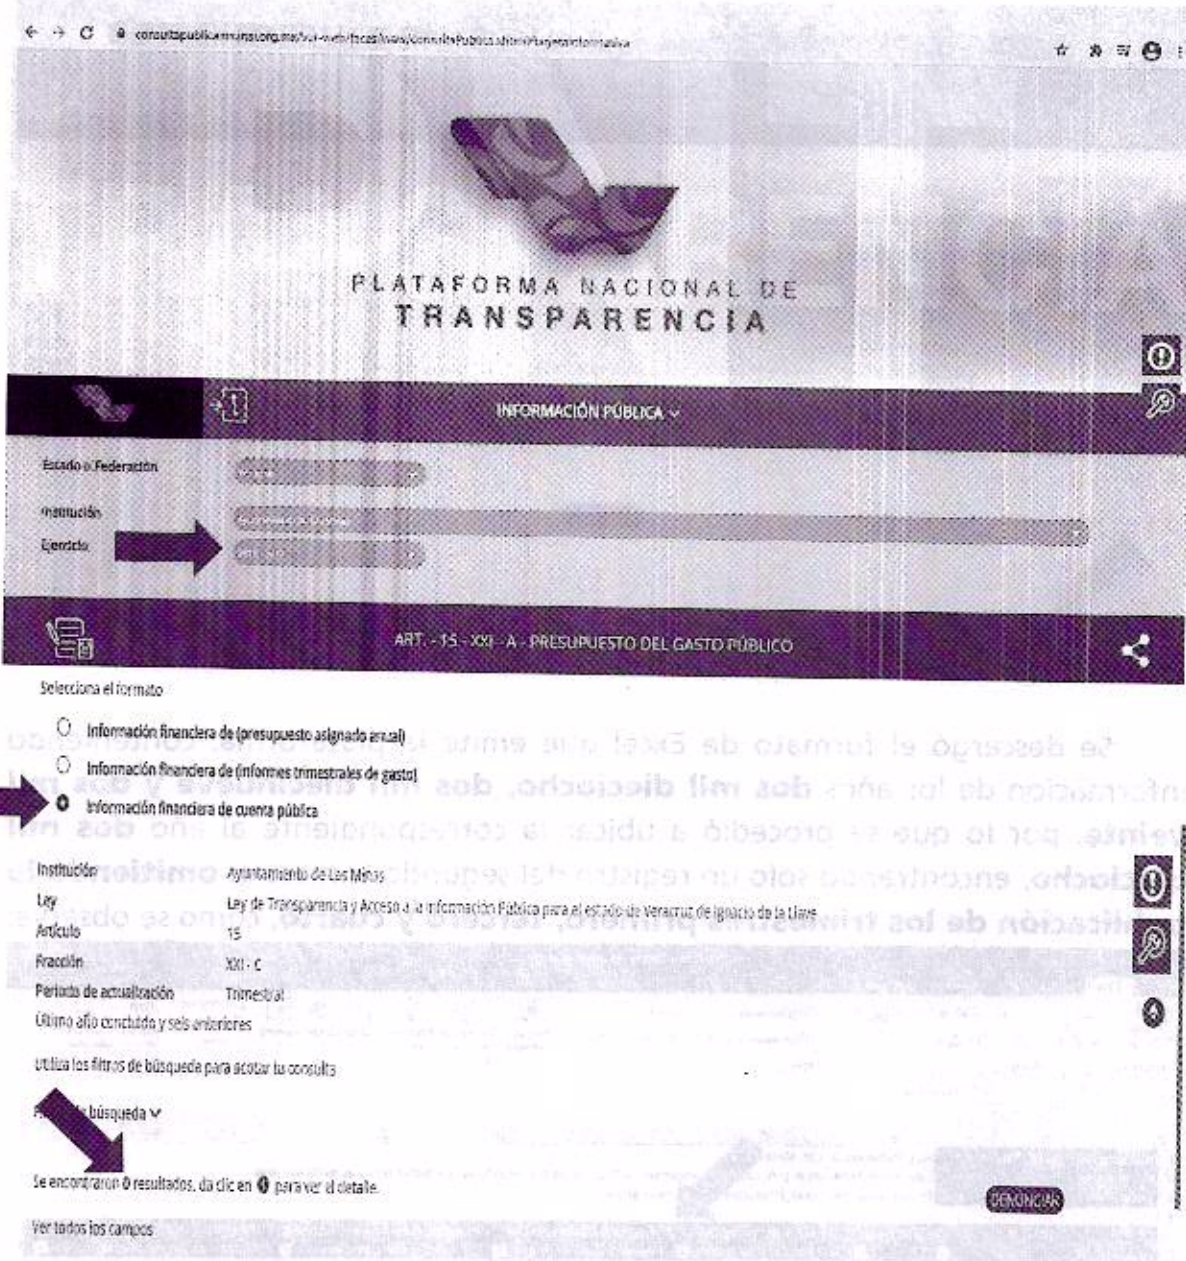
consultapublicamx.inai.org.mx/vut-web/faces/view/consultaPublica.xhtml#tarjetaInformativa

PLATAFORMA NACIONAL DE
TRANSPARENCIA

INFORMACIÓN PÚBLICA

Estado o Federación
Institución
Ejercicio

ART. - 15 - XXI - A - PRESUPUESTO DEL GASTO PÚBLICO

Selecciona el formato

Información financiera de (presupuesto asignado anual)
Información financiera de (informes trimestrales de gasto)
Información financiera de cuenta pública

Se descargó el formato de Excel que emite la plataforma, conteniendo información de los años **dos mil dieciocho**, **dos mil diecinueve y dos mil veinte**, por lo que se procedió a ubicar la correspondiente al año **dos mil dieciocho**, encontrando solo un registro del segundo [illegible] **omitiendo** la **notificación de los trimestres primero, tercero y cuarto**, como se obs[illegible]

| | |
|---|---|
| Institución | Ayuntamiento de Las Minas |
| Ley | Ley de Transparencia y Acceso a la Información Pública para el estado de Veracruz de Ignacio de la Llave |
| Artículo | 15 |
| Fracción | XXI - C |
| Periodo de actualización | Trimestral |

Último año concluido y seis anteriores

Utiliza los filtros de búsqueda para acotar tu consulta

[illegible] búsqueda

Se encontraron 0 resultados, da clic en para ver el detalle.

DENUNCIAR

Ver todos los campos